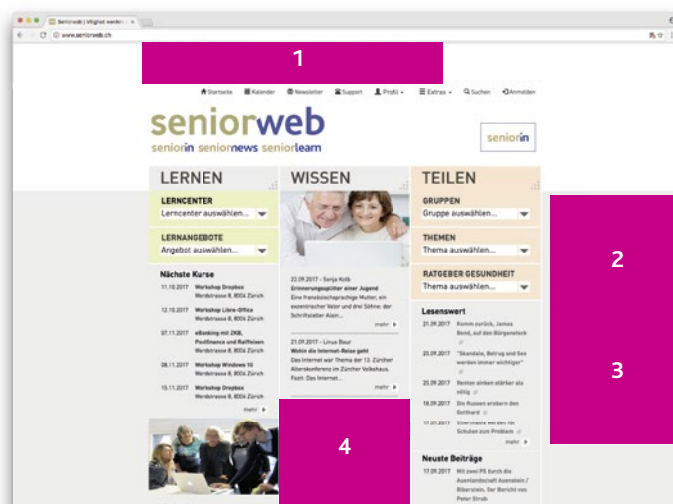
Seniorweb | Mitglied werden

www.seniorweb.ch

1

Startseite Kalender Newsletter Support Profil Extras Suchen Anmelden

seniorweb
seniorin seniornews seniorlearn

seniorin

LERNEN

LERNCENTER
Lerncenter auswählen...

LERNANGEBOTE
Angebot auswählen...

Nächste Kurse

11.10.2017 Workshop Dropbox Werdstrasse 8, 8004 Zürich

12.10.2017 Workshop Libre-Office Werdstrasse 8, 8004 Zürich

07.11.2017 eBanking mit ZKB, Postfinance und Raiffeisen Werdstrasse 8, 8004 Zürich

08.11.2017 Workshop Windows 10 Werdstrasse 8, 8004 Zürich

15.11.2017 Workshop Dropbox Werdstrasse 8, 8004 Zürich

mehr

WISSEN

22.09.2017 - Sonja Kolb
Erinnerungssplitter einer Jugend
Eine französischsprachige Mutter, ein exzentrischer Vater und drei Söhne: der Schriftsteller Alain...

mehr

21.09.2017 - Linus Baur
Wohin die Internet-Reise geht
Das Internet war Thema der 13. Zürcher Alterskonferenz im Zürcher Volkshaus. Fazit: Das Internet...

mehr

4

TEILEN

GRUPPEN
Gruppe auswählen...

THEMEN
Thema auswählen...

RATGEBER GESUNDHEIT
Thema auswählen...

Lesenswert

21.09.2017 Komm zurück, James Bond, auf den Bürgenstock

20.09.2017 "Skandale, Betrug und Sex werden immer wichtiger"

20.09.2017 Renten sinken stärker als nötig

18.09.2017 Die Russen erobern den Gotthard

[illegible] Schulen zum Problem

mehr

Neuste Beiträge

17.09.2017 Mit zwei PS durch die Auenlandschaft Auenstein / Biberstein. Der Bericht von Peter Strub

2

3